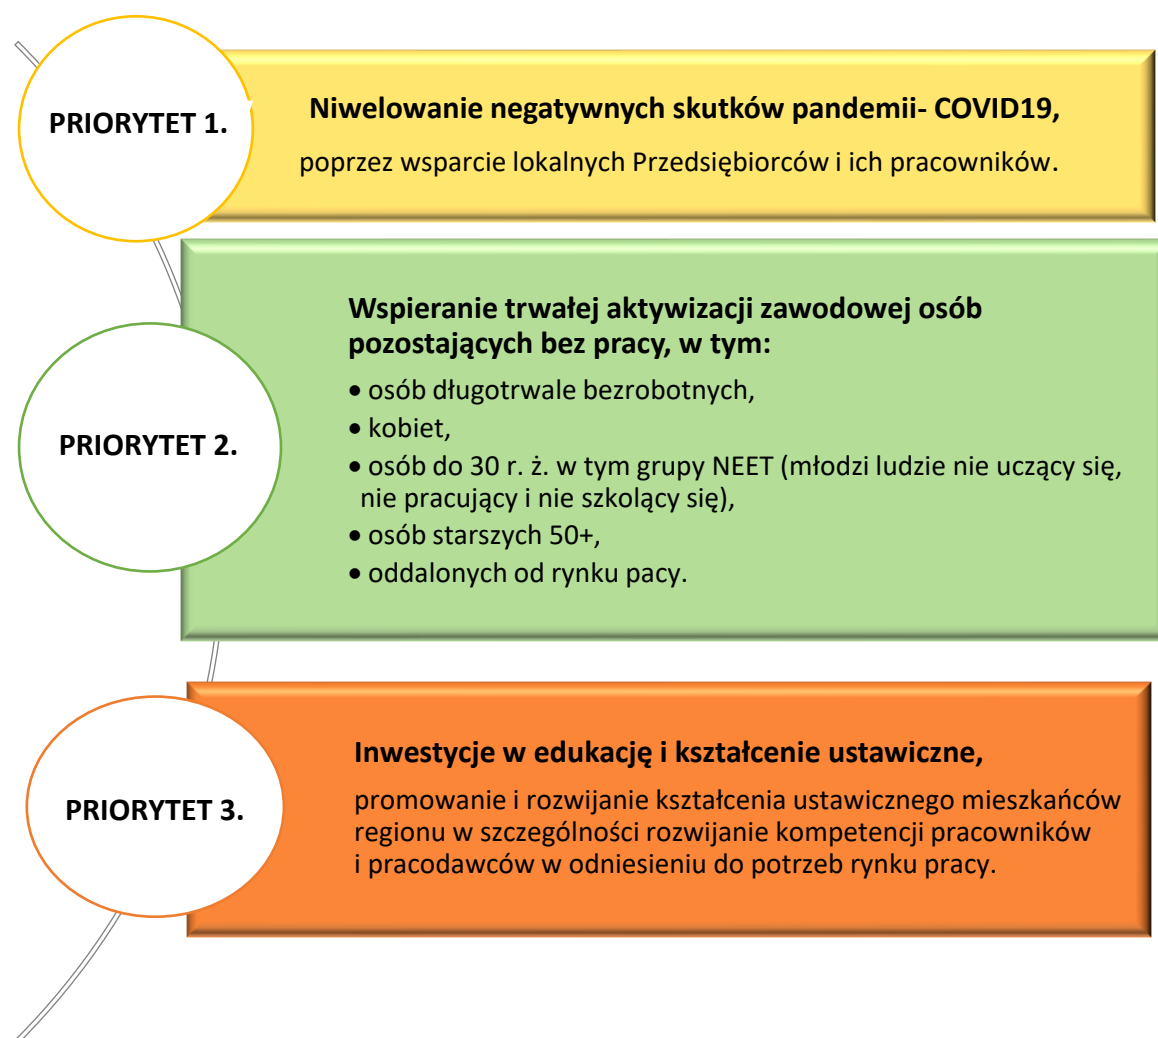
PRIORYTET 1.

Niwelowanie negatywnych skutków pandemii- COVID19,

poprzez wsparcie lokalnych Przedsiębiorców i ich pracowników.

PRIORYTET 2.

Wspieranie trwałej aktywizacji zawodowej osób pozostających bez pracy, w tym:

• osób długotrwale bezrobotnych,
• kobiet,
• osób do 30 r. ż. w tym grupy NEET (młodzi ludzie nie uczący się, nie pracujący i nie szkolący się),
• osób starszych 50+,
• oddalonych od rynku pacy.

PRIORYTET 3.

Inwestycje w edukację i kształcenie ustawiczne,

promowanie i rozwijanie kształcenia ustawicznego mieszkańców regionu w szczególności rozwijanie kompetencji pracowników i pracodawców w odniesieniu do potrzeb rynku pracy.